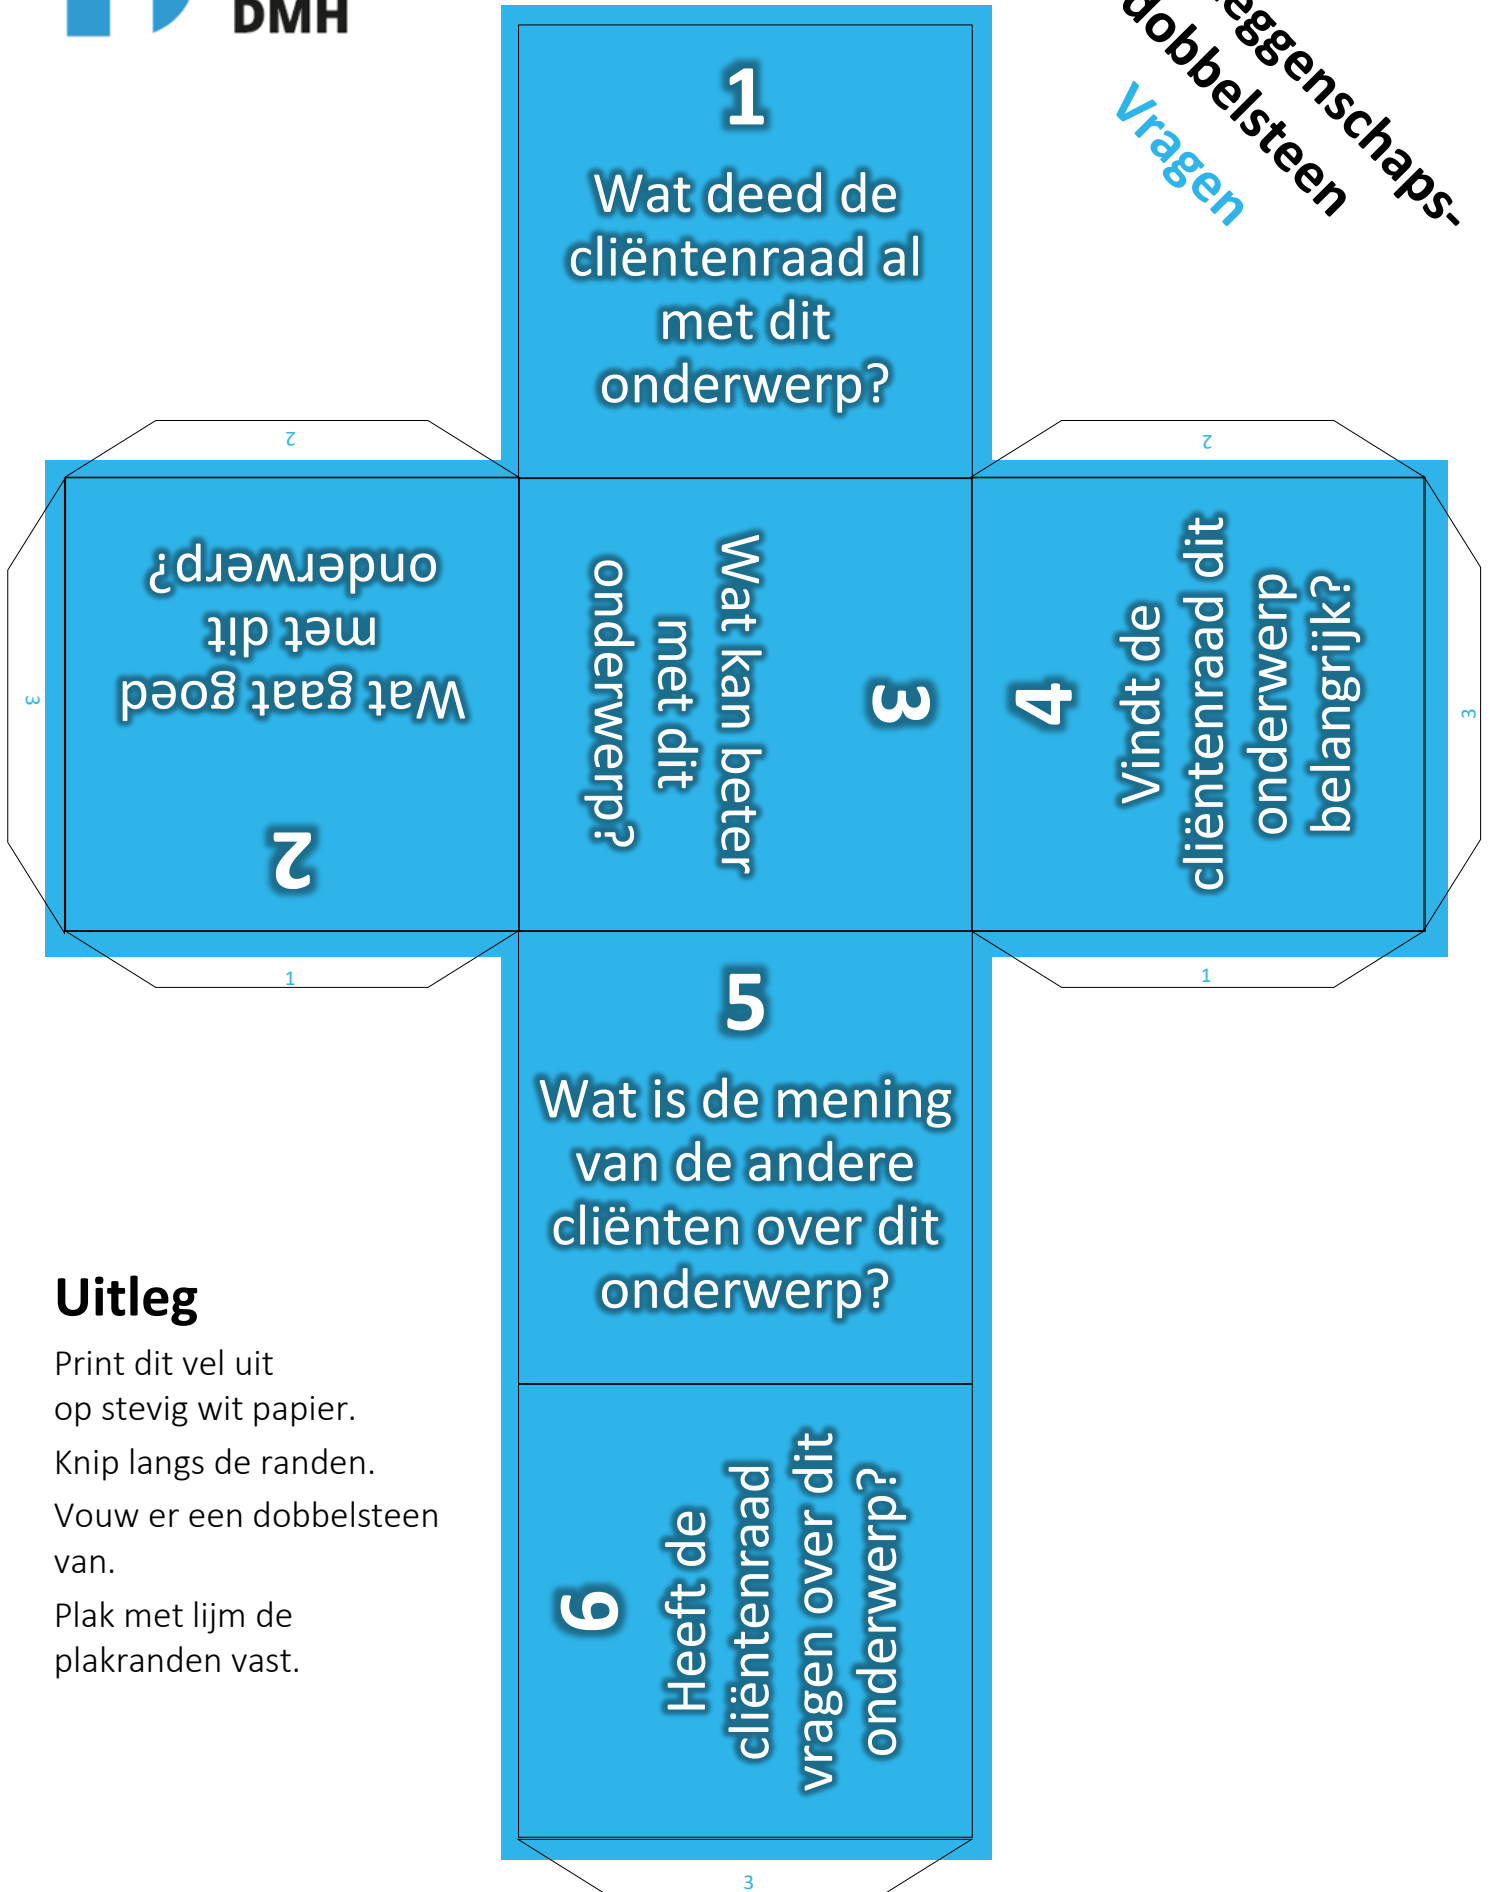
DMH

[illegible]eggenschaps-
dobbelsteen
Vragen

1
Wat deed de cliëntenraad al met dit onderwerp?

2
2
3
Wat gaat goed met dit onderwerp?
2

3
Wat kan beter met dit onderwerp?

2
4
Vindt de cliëntenraad dit onderwerp belangrijk?
3

1
1

5
Wat is de mening van de andere cliënten over dit onderwerp?

Uitleg
Print dit vel uit op stevig wit papier.
Knip langs de randen.
Vouw er een dobbelsteen van.
Plak met lijm de plakranden vast.

6
Heeft de cliëntenraad vragen over dit onderwerp?

3